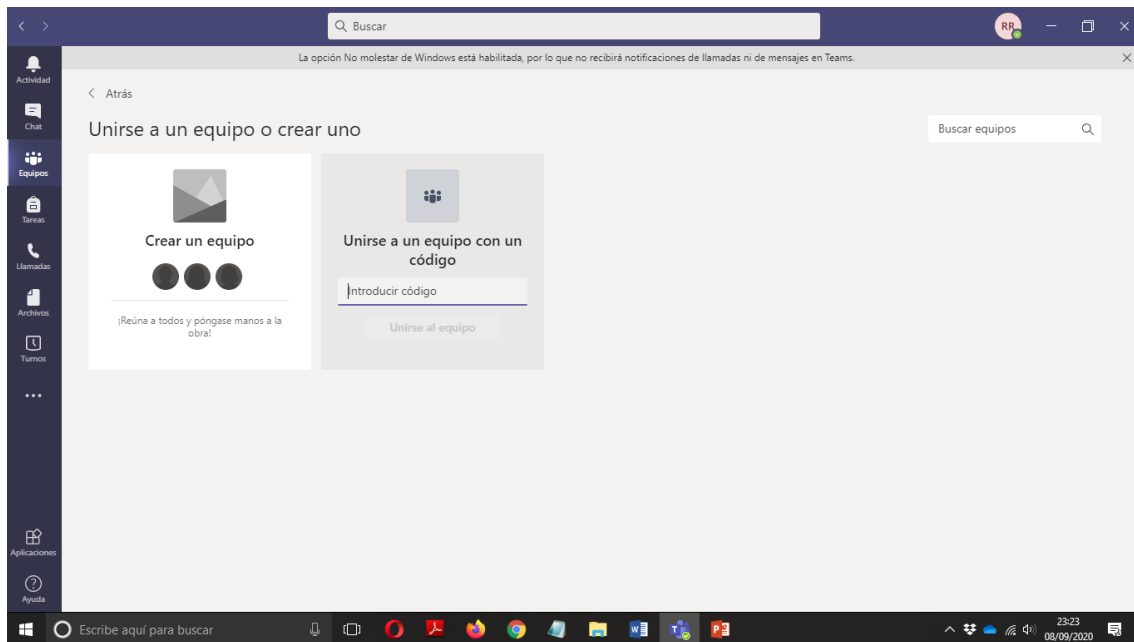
Buscar

RR

La opción No molestar de Windows está habilitada, por lo que no recibirá notificaciones de llamadas ni de mensajes en Teams.

Actividad

Chat

Equipos

Tareas

Llamadas

Archivos

Turnos

...

Aplicaciones

Ayuda

< Atrás

Unirse a un equipo o crear uno

Buscar equipos

Crear un equipo

¡Reúna a todos y póngase manos a la obra!

Unirse a un equipo con un código

Introducir código

Unirse al equipo

Escribe aquí para buscar

23:23
08/09/2020